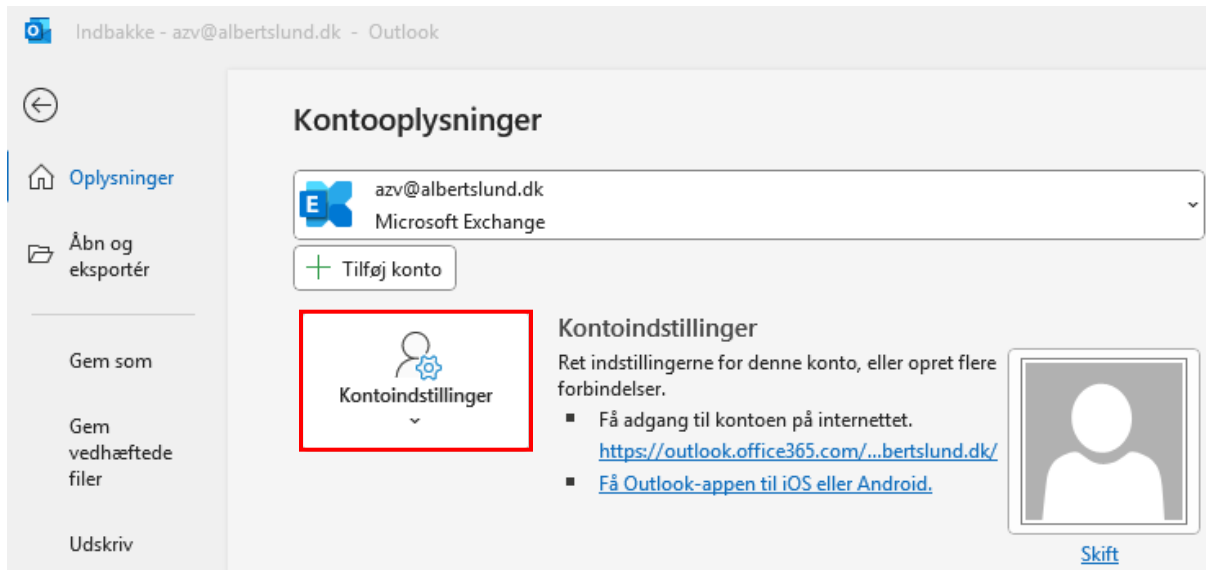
Indbakke - azv@albertslund.dk - Outlook

Oplysninger

Åbn og eksportér

Gem som

Gem vedhæftede filer

Udskriv

Kontooplysninger

azv@albertslund.dk
Microsoft Exchange

Tilføj konto

Kontoindstillinger

Kontoindstillinger

Ret indstillingerne for denne konto, eller opret flere forbindelser.

■ Få adgang til kontoen på internettet.
https://outlook.office365.com/...bertslund.dk/

■ Få Outlook-appen til iOS eller Android.

Skift